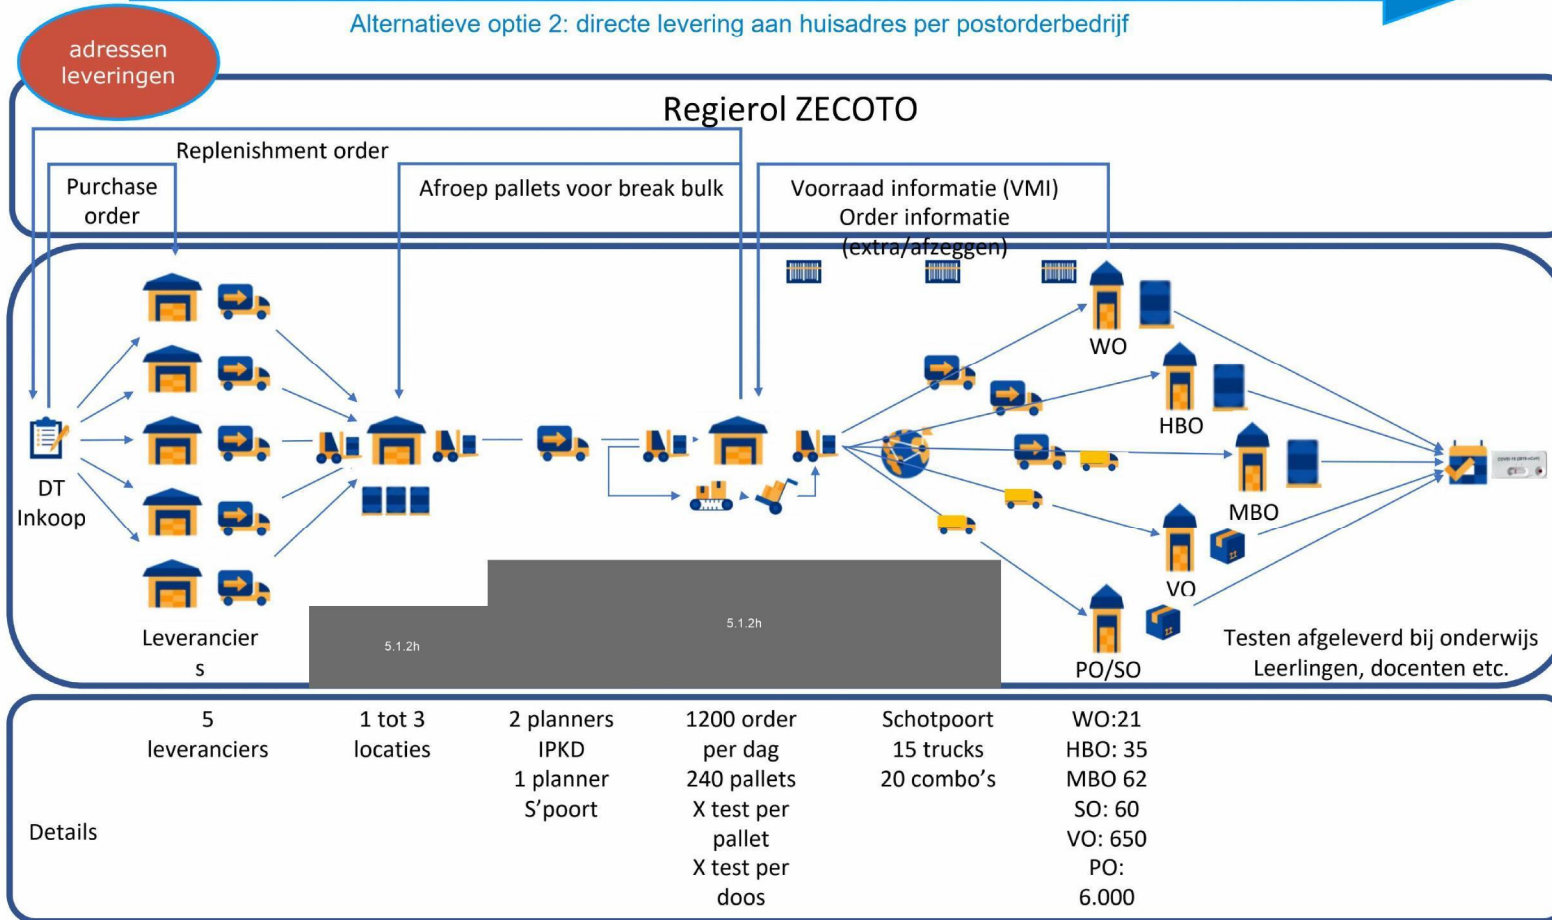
Alternatieve optie 2: directe levering aan huisadres per postorderbedrijf

adressen leveringen

Regierol ZECOTO

Replenishment order

Purchase order

Afroep pallets voor break bulk

Voorraad informatie (VMI)
Order informatie
(extra/afzeggen)

WO

HBO

MBO

VO

PO/SO

DT Inkoop

Leverancier s

5.1.2h

5.1.2h

Testen afgeleverd bij onderwijs
Leerlingen, docenten etc.

Details

5 leveranciers

1 tot 3 locaties

2 planners IPKD
1 planner S'poort

1200 order per dag
240 pallets
X test per pallet
X test per doos

Schotpoort
15 trucks
20 combo's

WO:21
HBO: 35
MBO 62
SO: 60
VO: 650
PO: 6.000